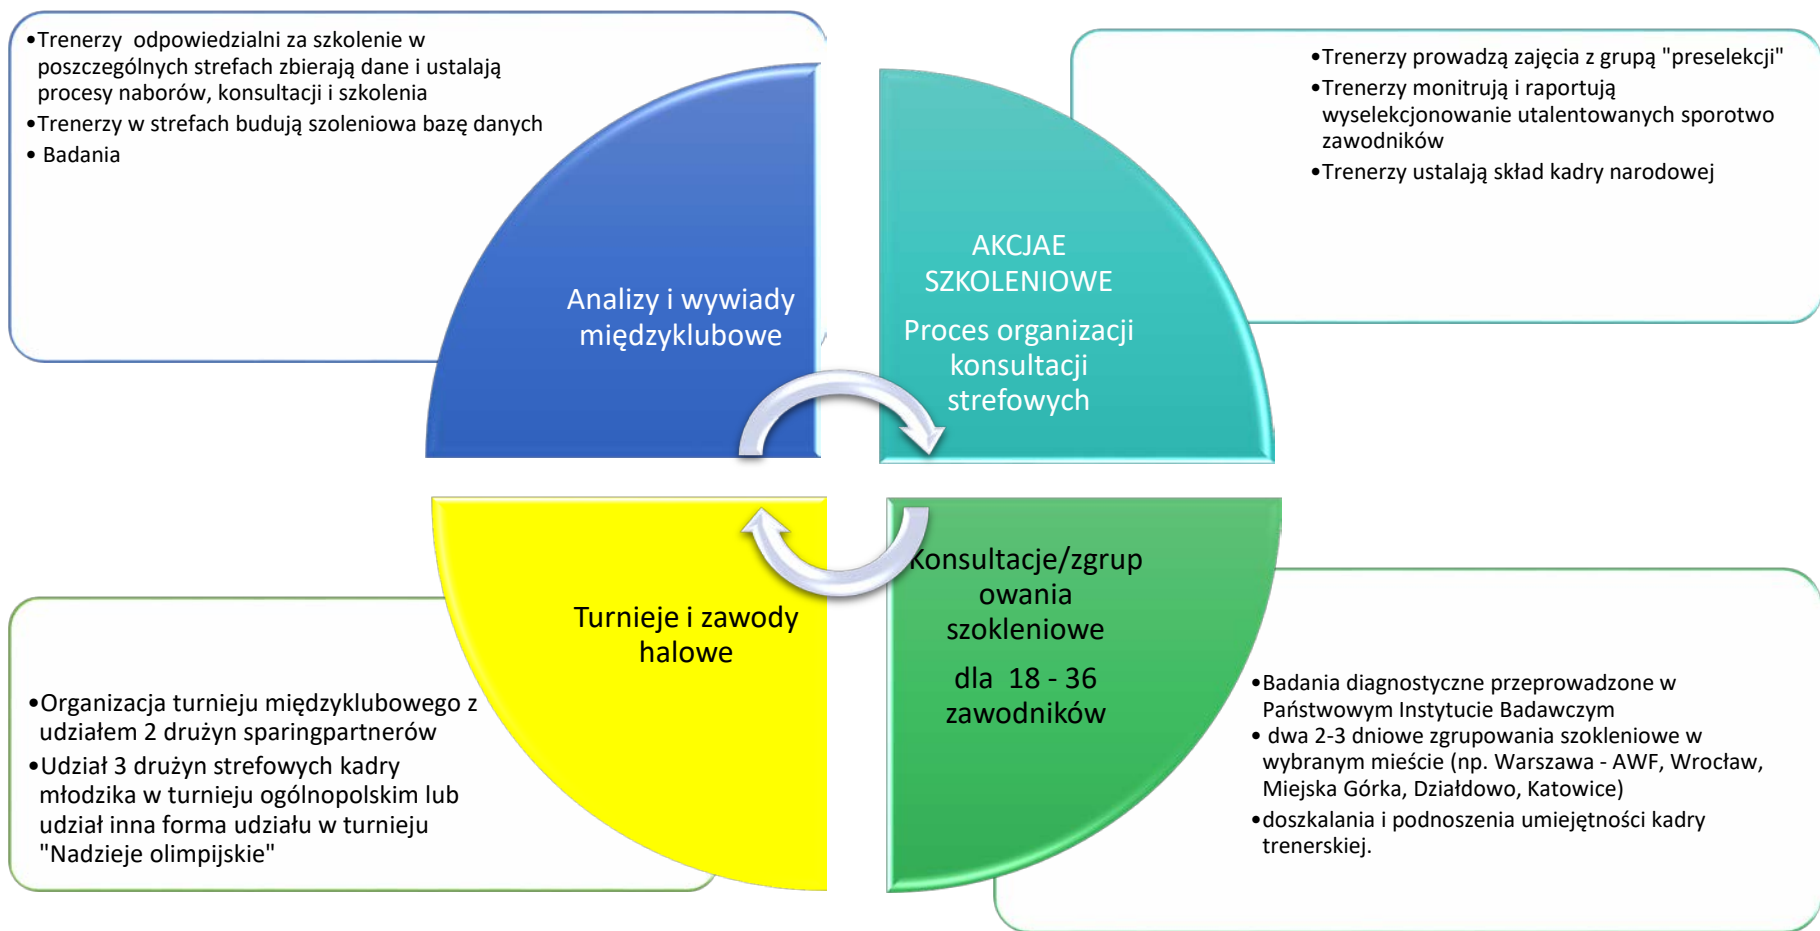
•Trenerzy odpowiedzialni za szkolenie w poszczególnych strefach zbierają dane i ustalają procesy naborów, konsultacji i szkolenia
•Trenerzy w strefach budują szoleniowa bazę danych
• Badania

•Trenerzy prowadzą zajęcia z grupą "preselekcji"
•Trenerzy monitrują i raportują wyselekcjonowanie utalentowanych sporotwo zawodników
•Trenerzy ustalają skład kadry narodowej

Analizy i wywiady międzyklubowe

AKCJAE SZKOLENIOWE

Proces organizacji konsultacji strefowych

Turnieje i zawody halowe

Konsultacje/zgrupowania szkleniowe

dla 18 - 36 zawodników

•Organizacja turnieju międzyklubowego z udziałem 2 drużyn sparingpartnerów
•Udział 3 drużyn strefowych kadry młodzika w turnieju ogólnopolskim lub udział inna forma udziału w turnieju "Nadzieje olimpijskie"

•Badania diagnostyczne przeprowadzone w Państwowym Instytucie Badawczym
• dwa 2-3 dniowe zgrupowania szkleniowe w wybranym mieście (np. Warszawa - AWF, Wrocław, Miejska Górka, Działdowo, Katowice)
•doszkalania i podnoszenia umiejętności kadry trenerskiej.